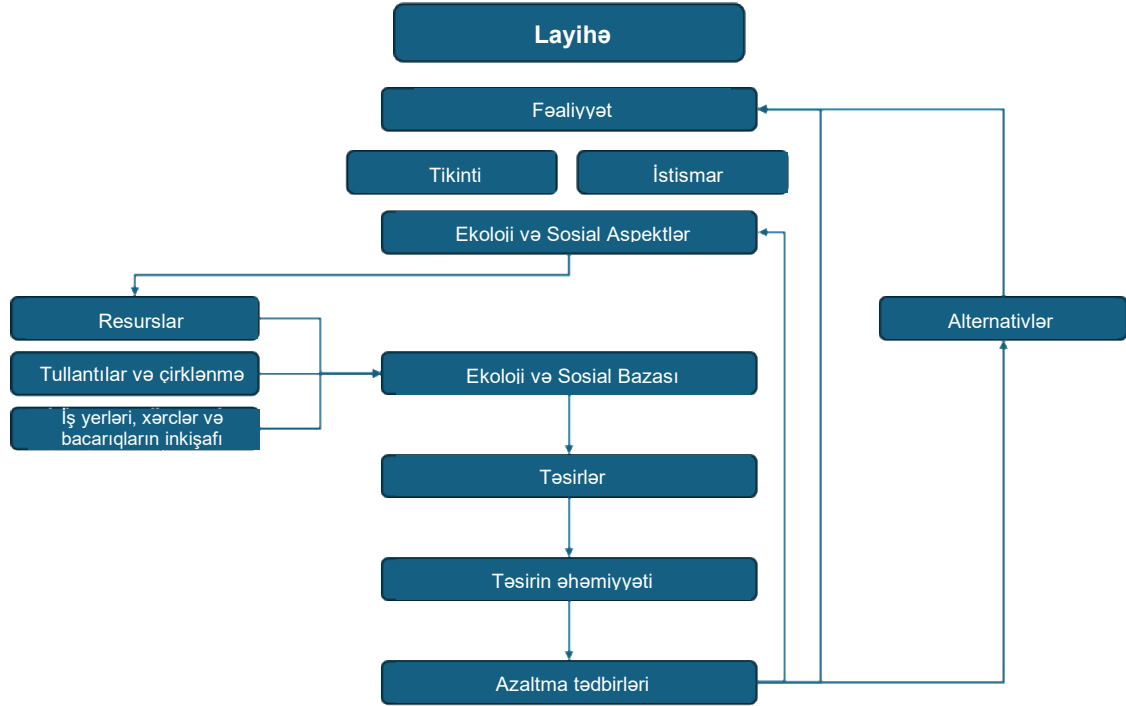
Layihə

Fəaliyyət

Tikinti

İstismar

Ekoloji və Sosial Aspektlər

Resurslar

Tullantılar və çirklənmə

İş yerləri, xərclər və bacarıqların inkişafı

Ekoloji və Sosial Bazası

Təsirlər

Təsirin əhəmiyyəti

Azaltma tədbirləri

Alternativlər